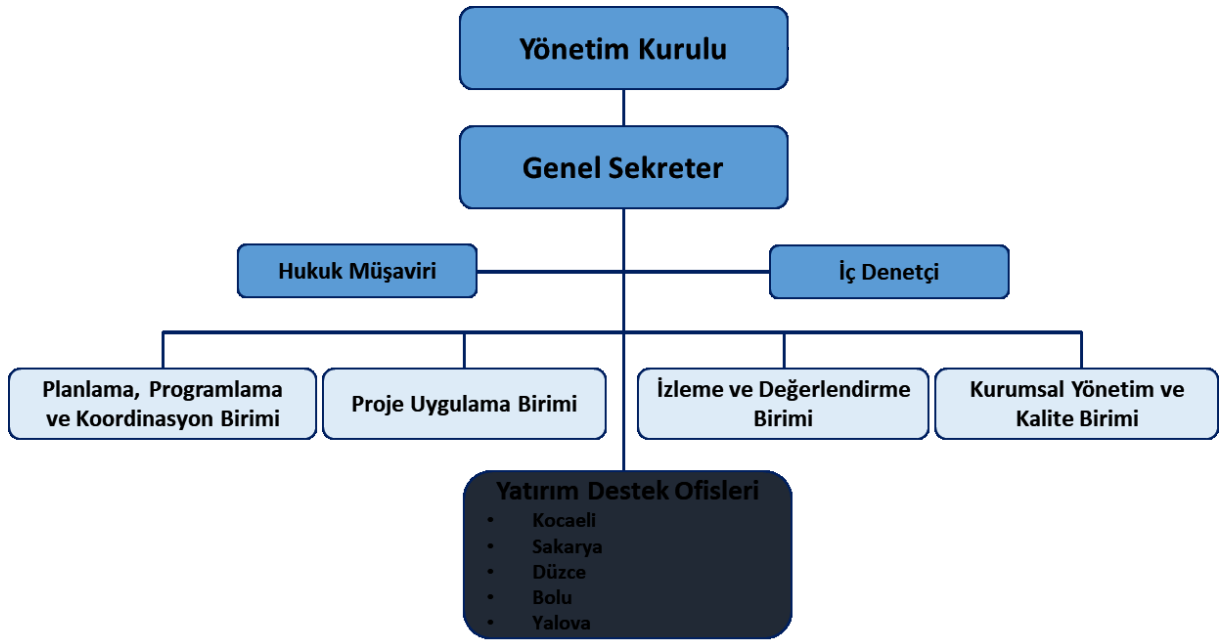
Yönetim Kurulu

Genel Sekreter

Hukuk Müşaviri

İç Denetçi

Planlama, Programlama ve Koordinasyon Birimi

Proje Uygulama Birimi

İzleme ve Değerlendirme Birimi

Kurumsal Yönetim ve Kalite Birimi

Yatırım Destek Ofisleri
- Kocaeli
- Sakarya
- Düzce
- Bolu
- Yalova